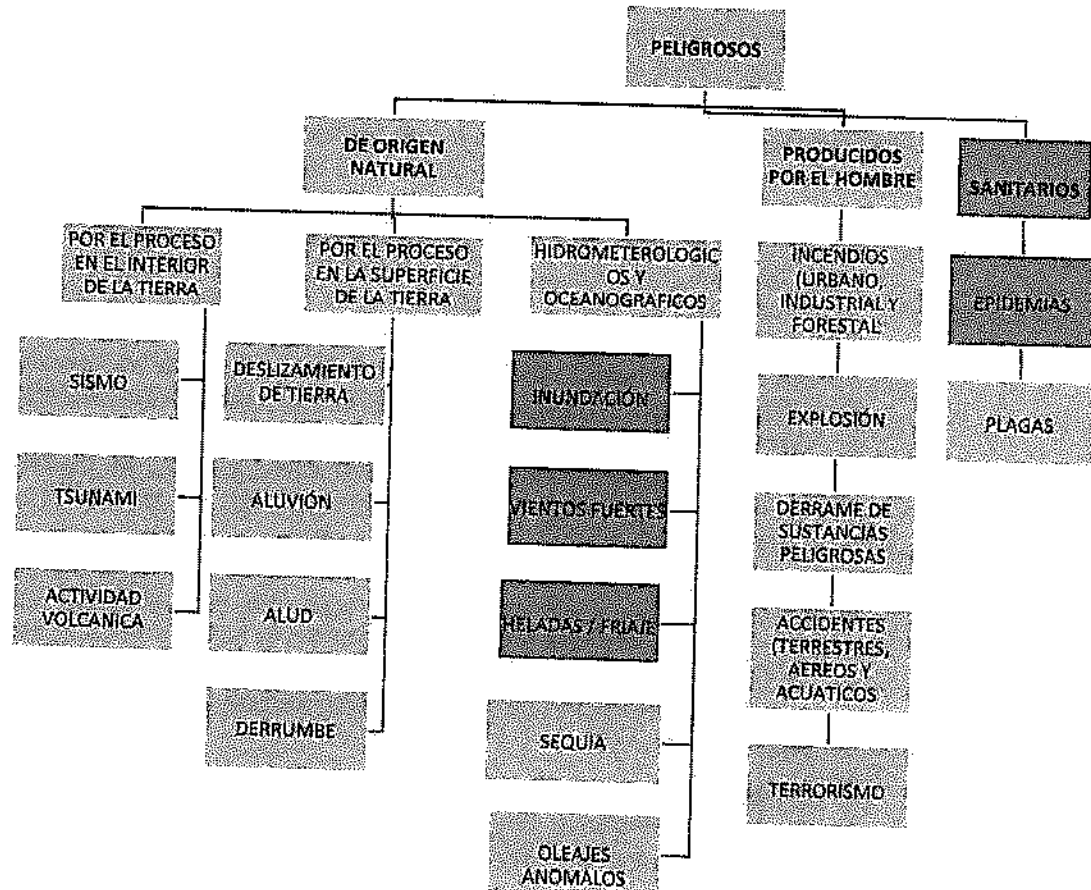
PELIGROSOS

DE ORIGEN NATURAL

PRODUCIDOS POR EL HOMBRE

SANITARIOS

POR EL PROCESO EN EL INTERIOR DE LA TIERRA

SISMO

TSUNAMI

ACTIVIDAD VOLCANICA

POR EL PROCESO EN LA SUPERFICIE DE LA TIERRA

DESLIZAMIENTO DE TIERRA

ALUVIÓN

ALUD

DERRUMBE

HIDROMETEROLOGICOS Y OCEANOGRAFICOS

INUNDACIÓN

VIENTOS FUERTES

HELADAS / FRIAJE

SEQUIA

OLEAJES ANOMALOS

INCENDIOS (URBANO, INDUSTRIAL Y FORESTAL

EXPLOSIÓN

DERRAME DE SUSTANCIAS PELIGROSAS

ACCIDENTES (TERRESTRES, AEREOS Y ACUATICOS

TERRORISMO

EPIDEMIAS

PLAGAS